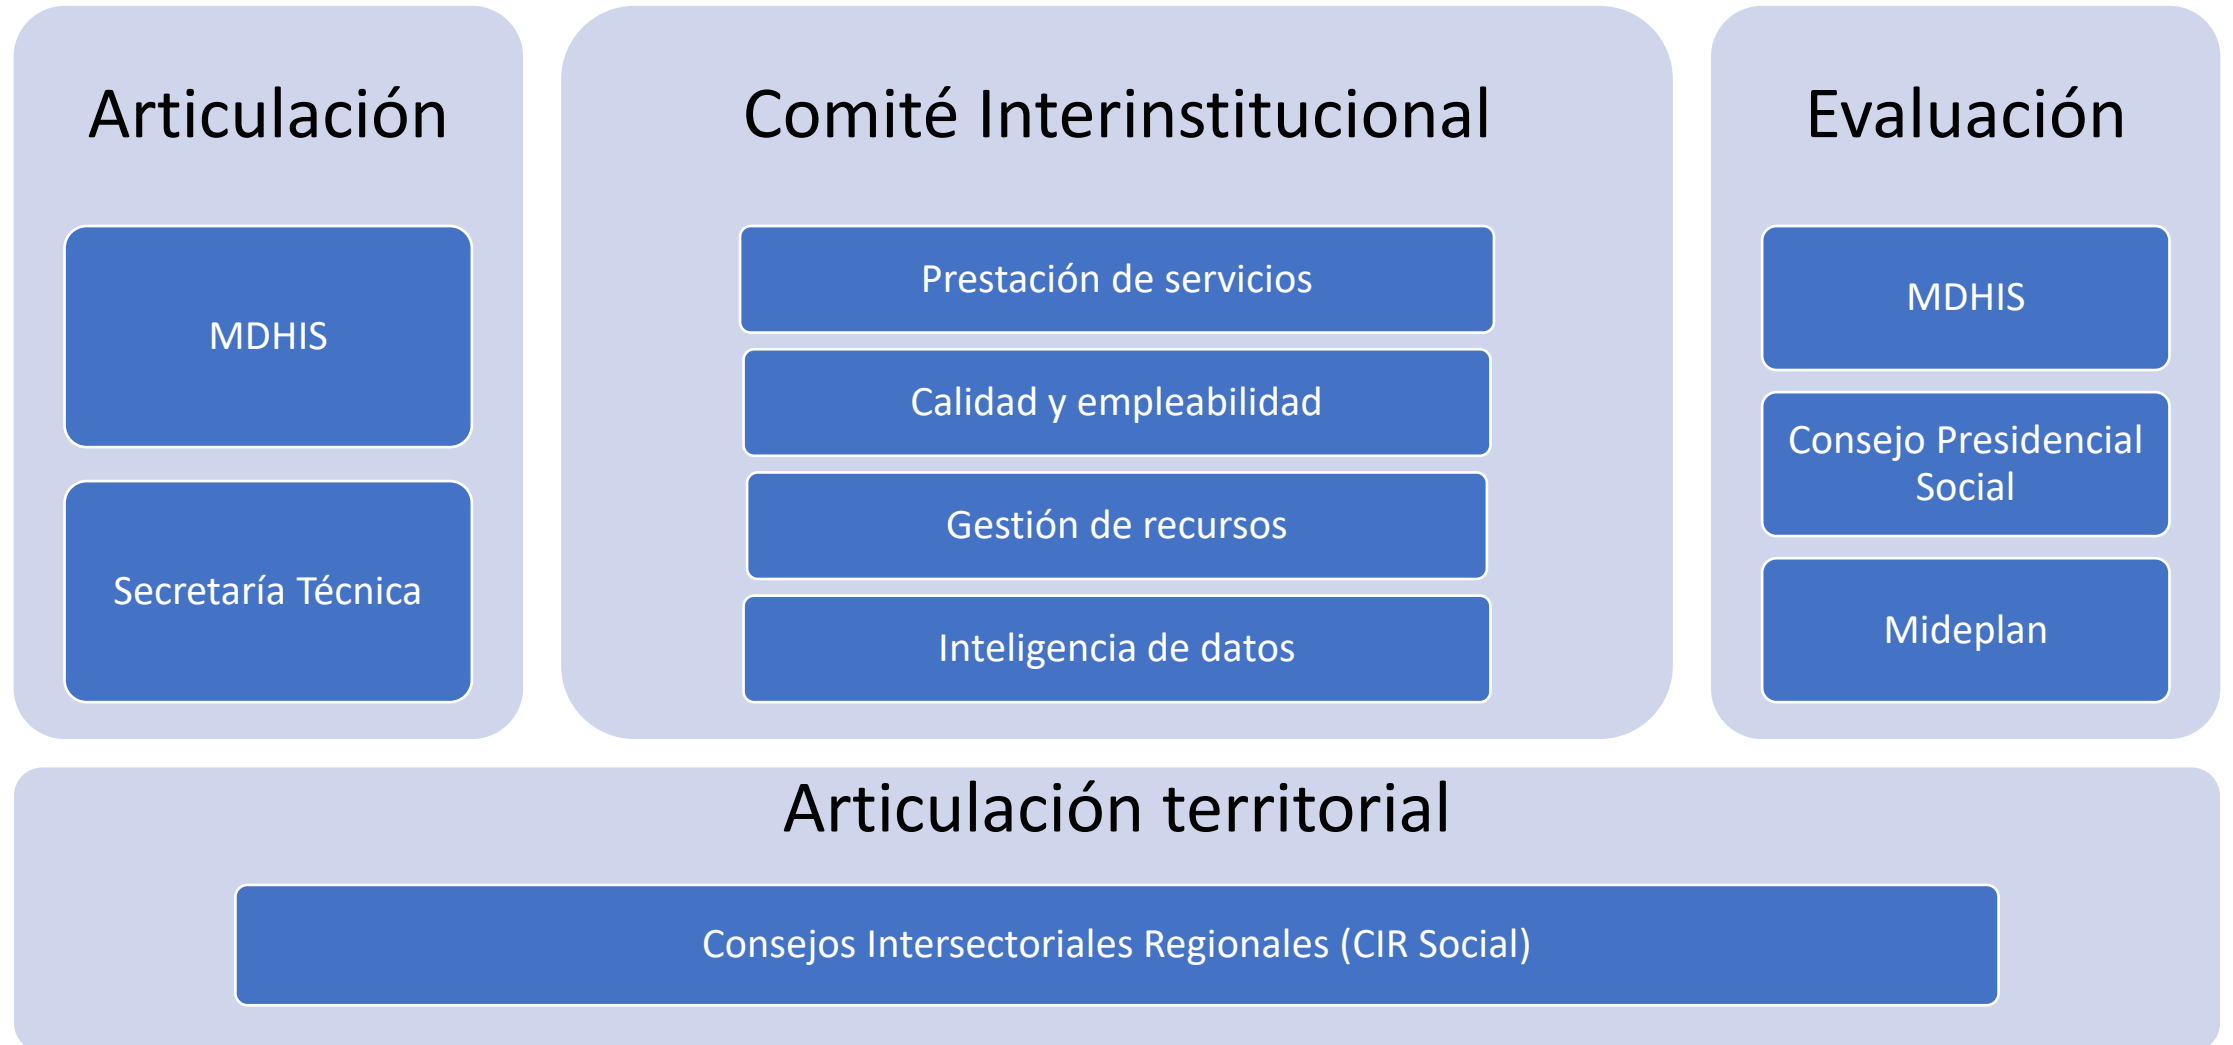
Articulación

MDHIS

Secretaría Técnica

Comité Interinstitucional

Prestación de servicios

Calidad y empleabilidad

Gestión de recursos

Inteligencia de datos

Evaluación

MDHIS

Consejo Presidencial Social

Mideplan

Articulación territorial

Consejos Intersectoriales Regionales (CIR Social)